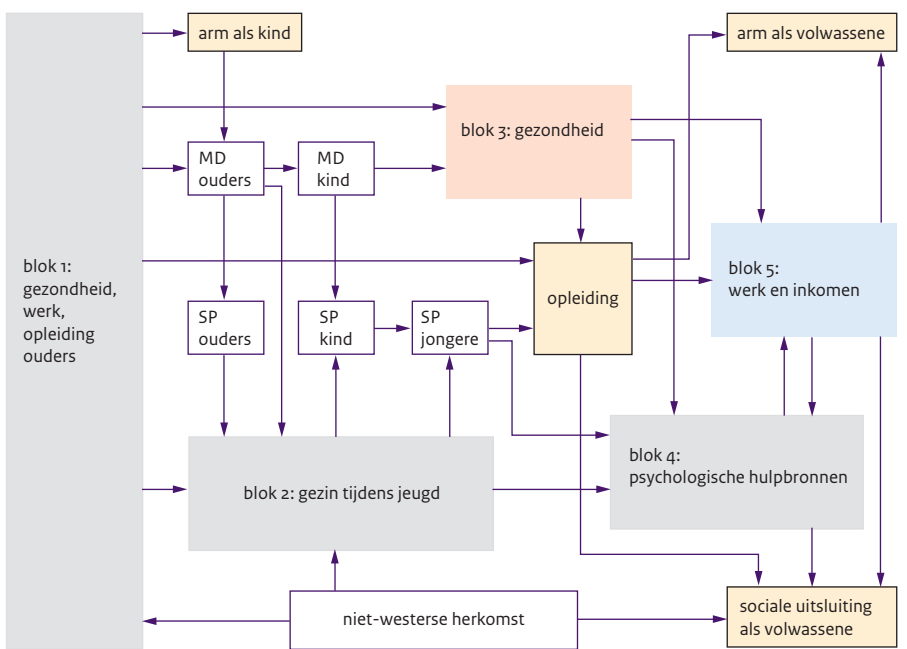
blok 1: gezondheid, werk, opleiding ouders

arm als kind

MD ouders

MD kind

blok 3: gezondheid

arm als volwassene

SP ouders

SP kind

SP jongere

opleiding

blok 5: werk en inkomen

blok 4: psychologische hulpbronnen

blok 2: gezin tijdens jeugd

niet-westerse herkomst

sociale uitsluiting als volwassene